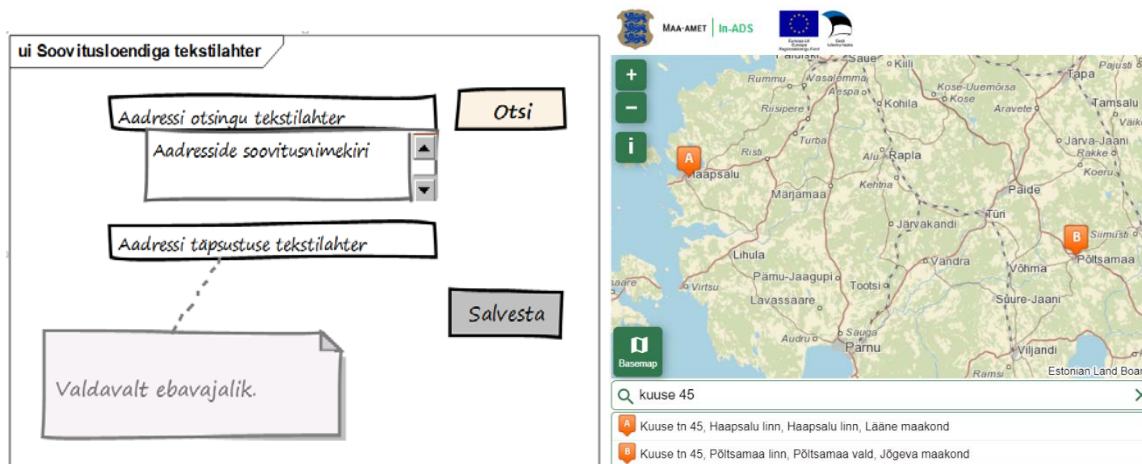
ui Soovitusloendiga tekstilahter

Aadressi otsingu tekstilahter

Otsi

Aadresside soovitusnimekiri

Aadressi täpsustuse tekstilahter

Salvesta

Valdavalt ebavajalik.

MAA-AMET | In-ADS

Euroopa Liit Euroopa Regionaalarengu Fond

Eesti tuleviku heaks

+
−
i

Paldiski
Saue
Kiili
Tapa
Rummu
Vasalemma
Kose-Uuemõisa
Pajusti
Keila
Aespa
Kohila
Kose
Aravete
Tamsalu
Riisipere
Järva-Jaani
Turba
Rakke
Risti
Rapla
Koeru
A
Haapsalu
Märjamaa
Kehtna
Paide
Türi
Siimusti
B
Järvakandi
Põltsamaa
Lihula
Vändra
Võhma
Pärnu-Jaagupi
Virtsu
Tootsi
Suure-Jaani
Lavassaare
Sauga
Audru
Pärnu
Viljandi
Ramsi
Basemap
Estonian Land Boar

kuuse 45

Kuuse tn 45, Haapsalu linn, Haapsalu linn, Lääne maakond
Kuuse tn 45, Põltsamaa linn, Põltsamaa vald, Jõgeva maakond